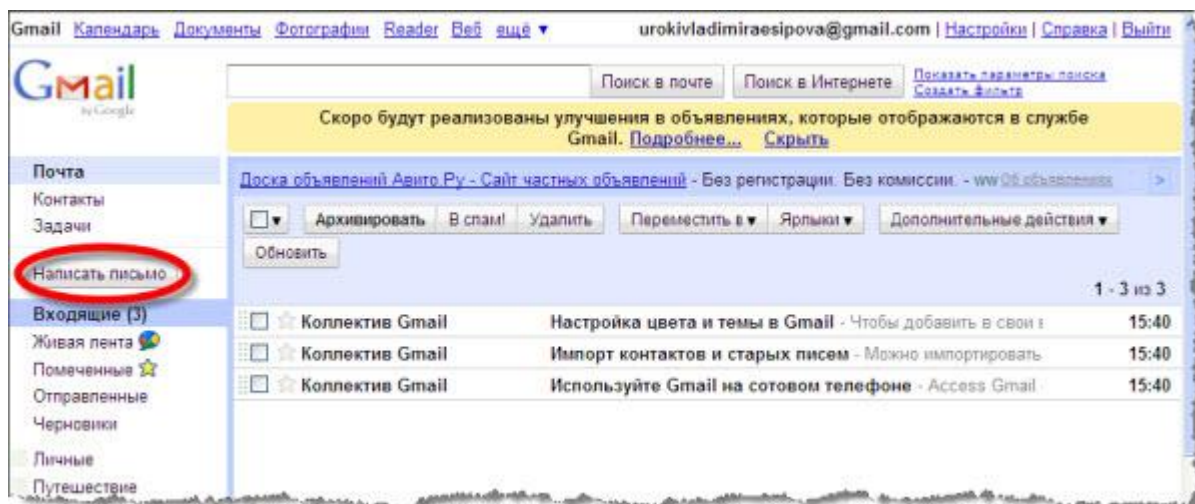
Gmail Календарь Документы Фотографии Reader Веб ещё ▾ urokivladimiraesipova@gmail.com | Настройки | Справка | Выйти

Gmail by Google

Поиск в почте Поиск в Интернете Показать параметры поиска Создать фильтр

Скоро будут реализованы улучшения в объявлениях, которые отображаются в службе Gmail. Подробнее... Скрыть

Почта
Контакты
Задачи

Написать письмо

Входящие (3)
Живая лента
Помеченные
Отправленные
Черновики
Личные
Путешествие

Доска объявлений Авито Ру - Сайт частных объявлений - Без регистрации. Без комиссии. - ww Об объявлениях

Архивировать В спам! Удалить Переместить в ▾ Ярлыки ▾ Дополнительные действия ▾
Обновить

1 - 3 из 3

| Коллектив Gmail | Настройка цвета и темы в Gmail - Чтобы добавить в свои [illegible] | 15:40 |
|---|---|---|
| Коллектив Gmail | Импорт контактов и старых писем - Можно импортировать | 15:40 |
| Коллектив Gmail | Используйте Gmail на сотовом телефоне - Access Gmail | 15:40 |